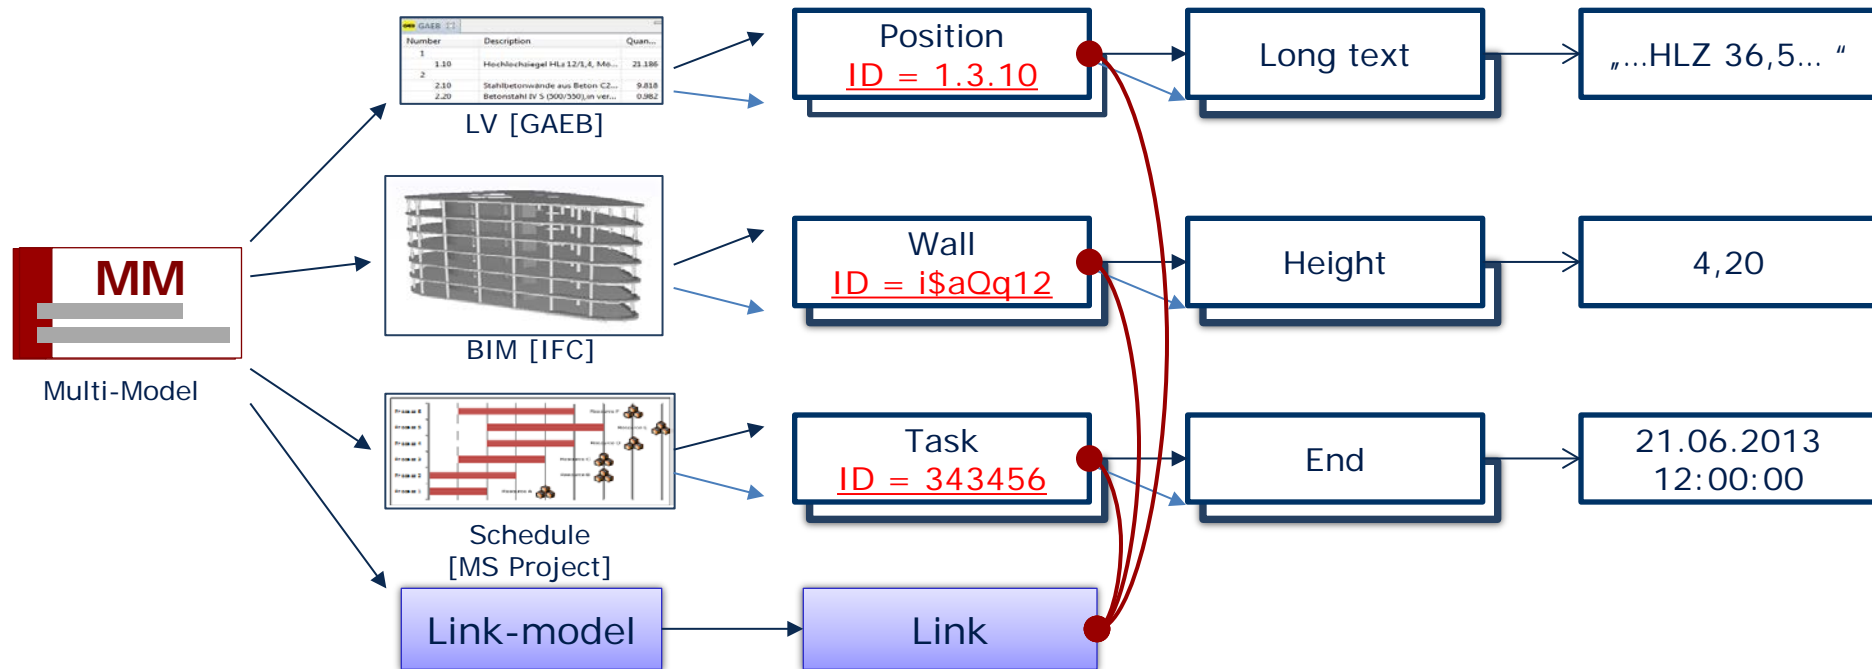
MM

Multi-Model

GAEB

| Number | Description | Quan... |
|---|---|---|
| 1 | | |
| 1.10 | Hochlochziegel HLz 12/1,4, Mo... | 21.186 |
| 2 | | |
| 2.10 | Stahlbetonwände aus Beton C2... | 9.818 |
| 2.20 | Betonstahl IV S (500/550),in ver... | 0.982 |

LV [GAEB]

BIM [IFC]

Schedule [MS Project]

Link-model

Position
ID = 1.3.10

Wall
ID = i$aQq12

Task
ID = 343456

Link

Long text

Height

End

„...HLZ 36,5... “

4,20

21.06.2013 12:00:00